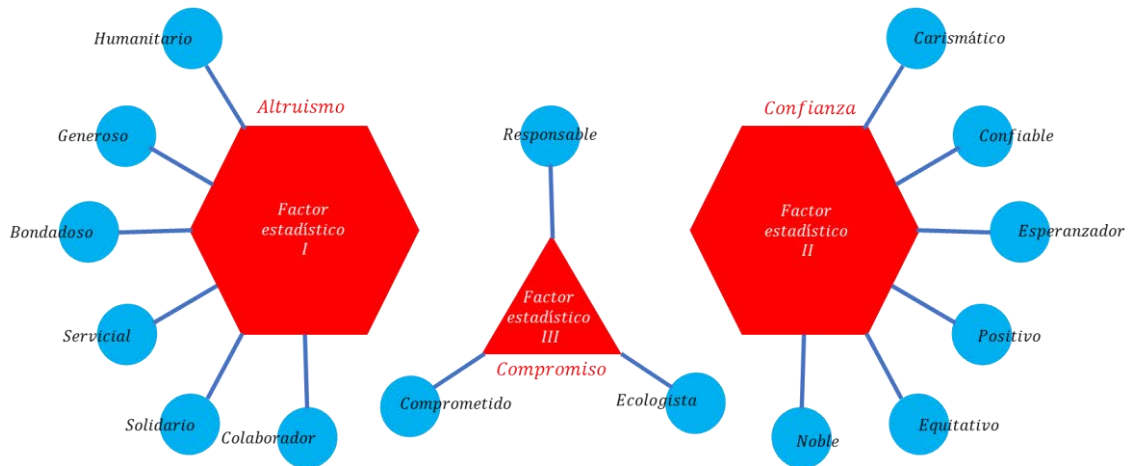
Humanitario

Altruismo

Generoso

Bondadoso

Factor estadístico I

Servicial

Solidario

Colaborador

Responsable

Factor estadístico III

Compromiso

Comprometido

Ecologista

Carismático

Confianza

Confiable

Factor estadístico II

Esperanzador

Positivo

Noble

Equitativo